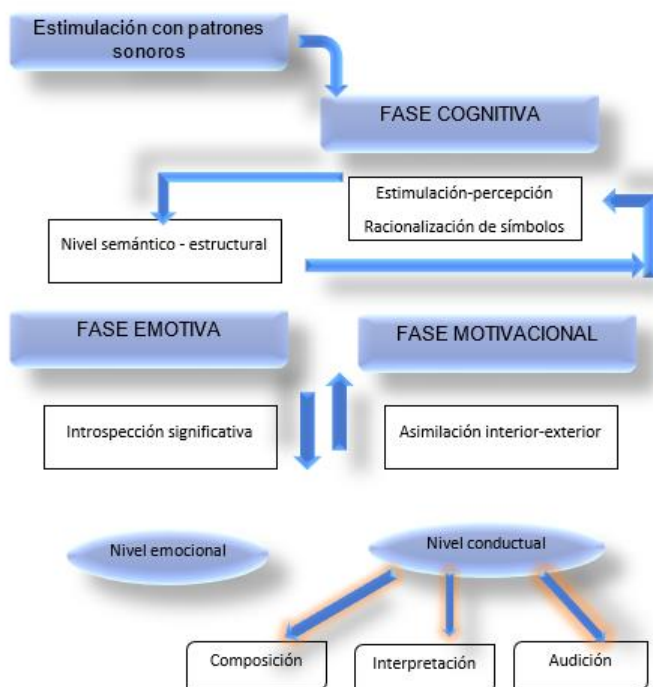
Estimulación con patrones sonoros

FASE COGNITIVA

Estimulación-percepción

Racionalización de símbolos

Nivel semántico - estructural

FASE EMOTIVA

FASE MOTIVACIONAL

Introspección significativa

Asimilación interior-exterior

Nivel emocional

Nivel conductual

Composición

Interpretación

Audición